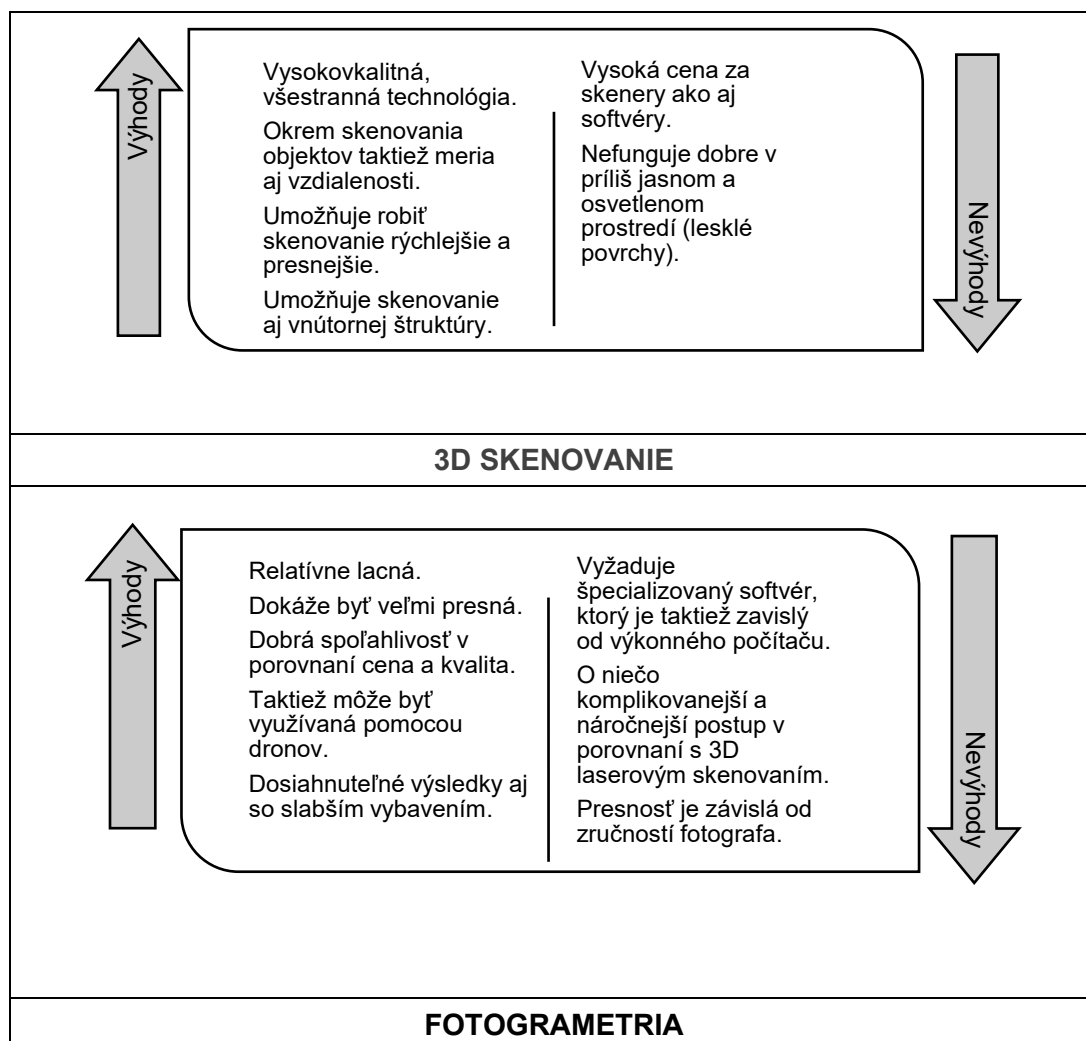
Výhody

Vysokovkalitná, všestranná technológia.

Okrem skenovania objektov taktiež meria aj vzdialenosti.

Umožňuje robiť skenovanie rýchlejšie a presnejšie.

Umožňuje skenovanie aj vnútornej štruktúry.

Vysoká cena za skenery ako aj softvéry.

Nefunguje dobre v príliš jasnom a osvetlenom prostredí (lesklé povrchy).

Nevýhody

3D SKENOVANIE

Výhody

Relatívne lacná.

Dokáže byť veľmi presná.

Dobrá spoľahlivosť v porovnaní cena a kvalita.

Taktiež môže byť využívaná pomocou dronov.

Dosiahnuteľné výsledky aj so slabším vybavením.

Vyžaduje špecializovaný softvér, ktorý je taktiež zavislý od výkonného počítaču.

O niečo komplikovanejší a náročnejší postup v porovnaní s 3D laserovým skenovaním.

Presnosť je závislá od zručností fotografa.

Nevýhody

FOTOGRAMETRIA